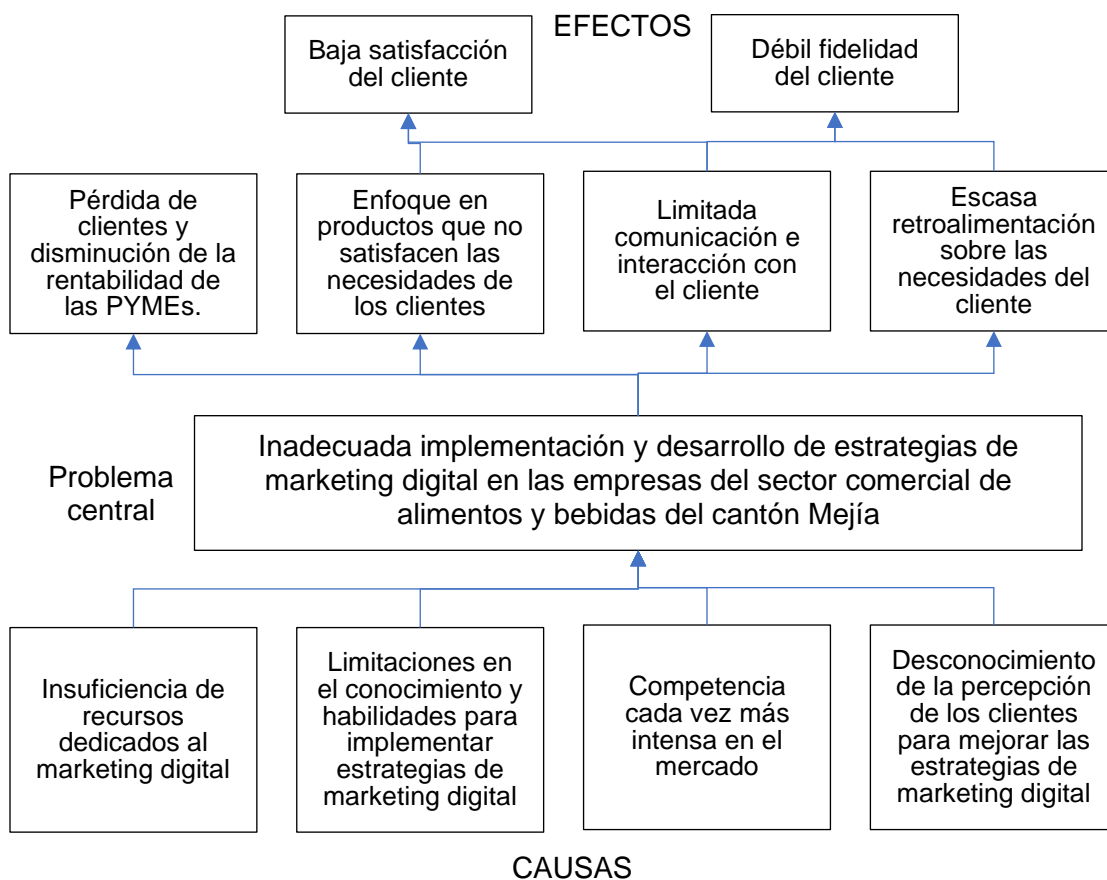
EFECTOS

Baja satisfacción del cliente

Débil fidelidad del cliente

Pérdida de clientes y disminución de la rentabilidad de las PYMEs.

Enfoque en productos que no satisfacen las necesidades de los clientes

Limitada comunicación e interacción con el cliente

Escasa retroalimentación sobre las necesidades del cliente

Problema central

Inadecuada implementación y desarrollo de estrategias de marketing digital en las empresas del sector comercial de alimentos y bebidas del cantón Mejía

Insuficiencia de recursos dedicados al marketing digital

Limitaciones en el conocimiento y habilidades para implementar estrategias de marketing digital

Competencia cada vez más intensa en el mercado

Desconocimiento de la percepción de los clientes para mejorar las estrategias de marketing digital

CAUSAS